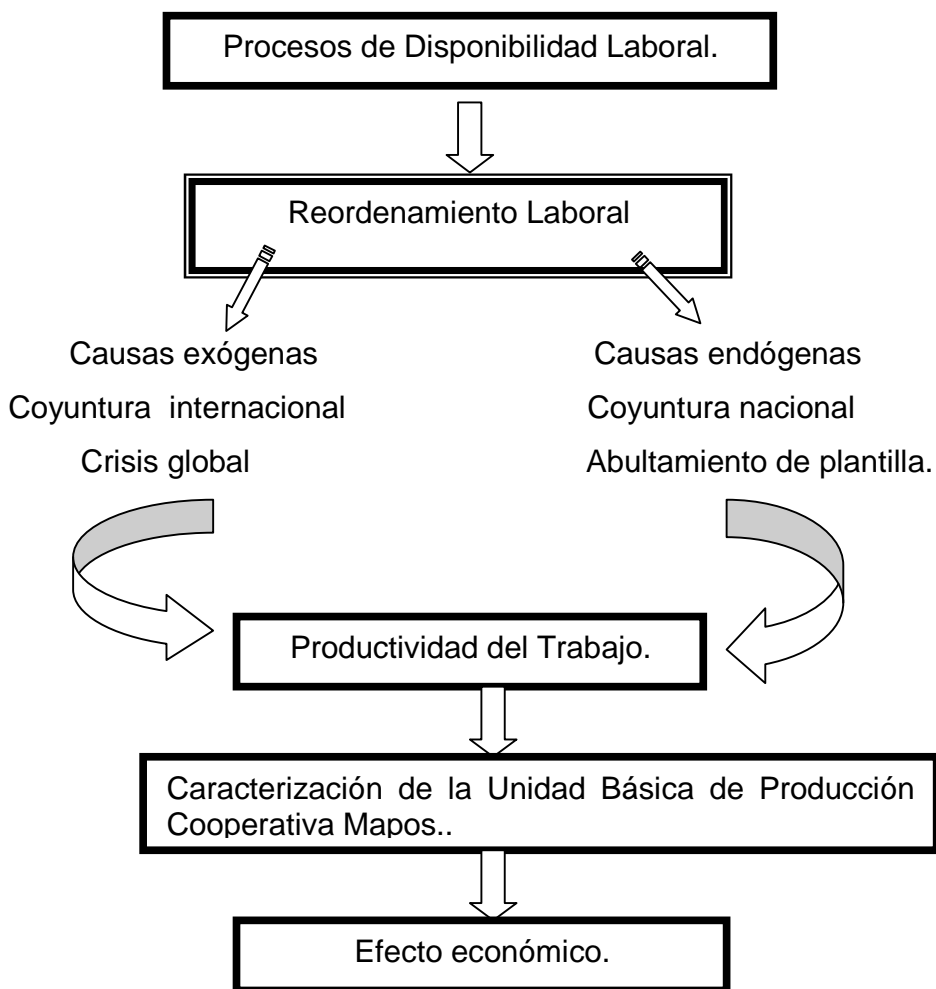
Procesos de Disponibilidad Laboral.

Reordenamiento Laboral

Causas exógenas
Coyuntura internacional
Crisis global

Causas endógenas
Coyuntura nacional
Abultamiento de plantilla.

Productividad del Trabajo.

Caracterización de la Unidad Básica de Producción Cooperativa Mapos..

Efecto económico.